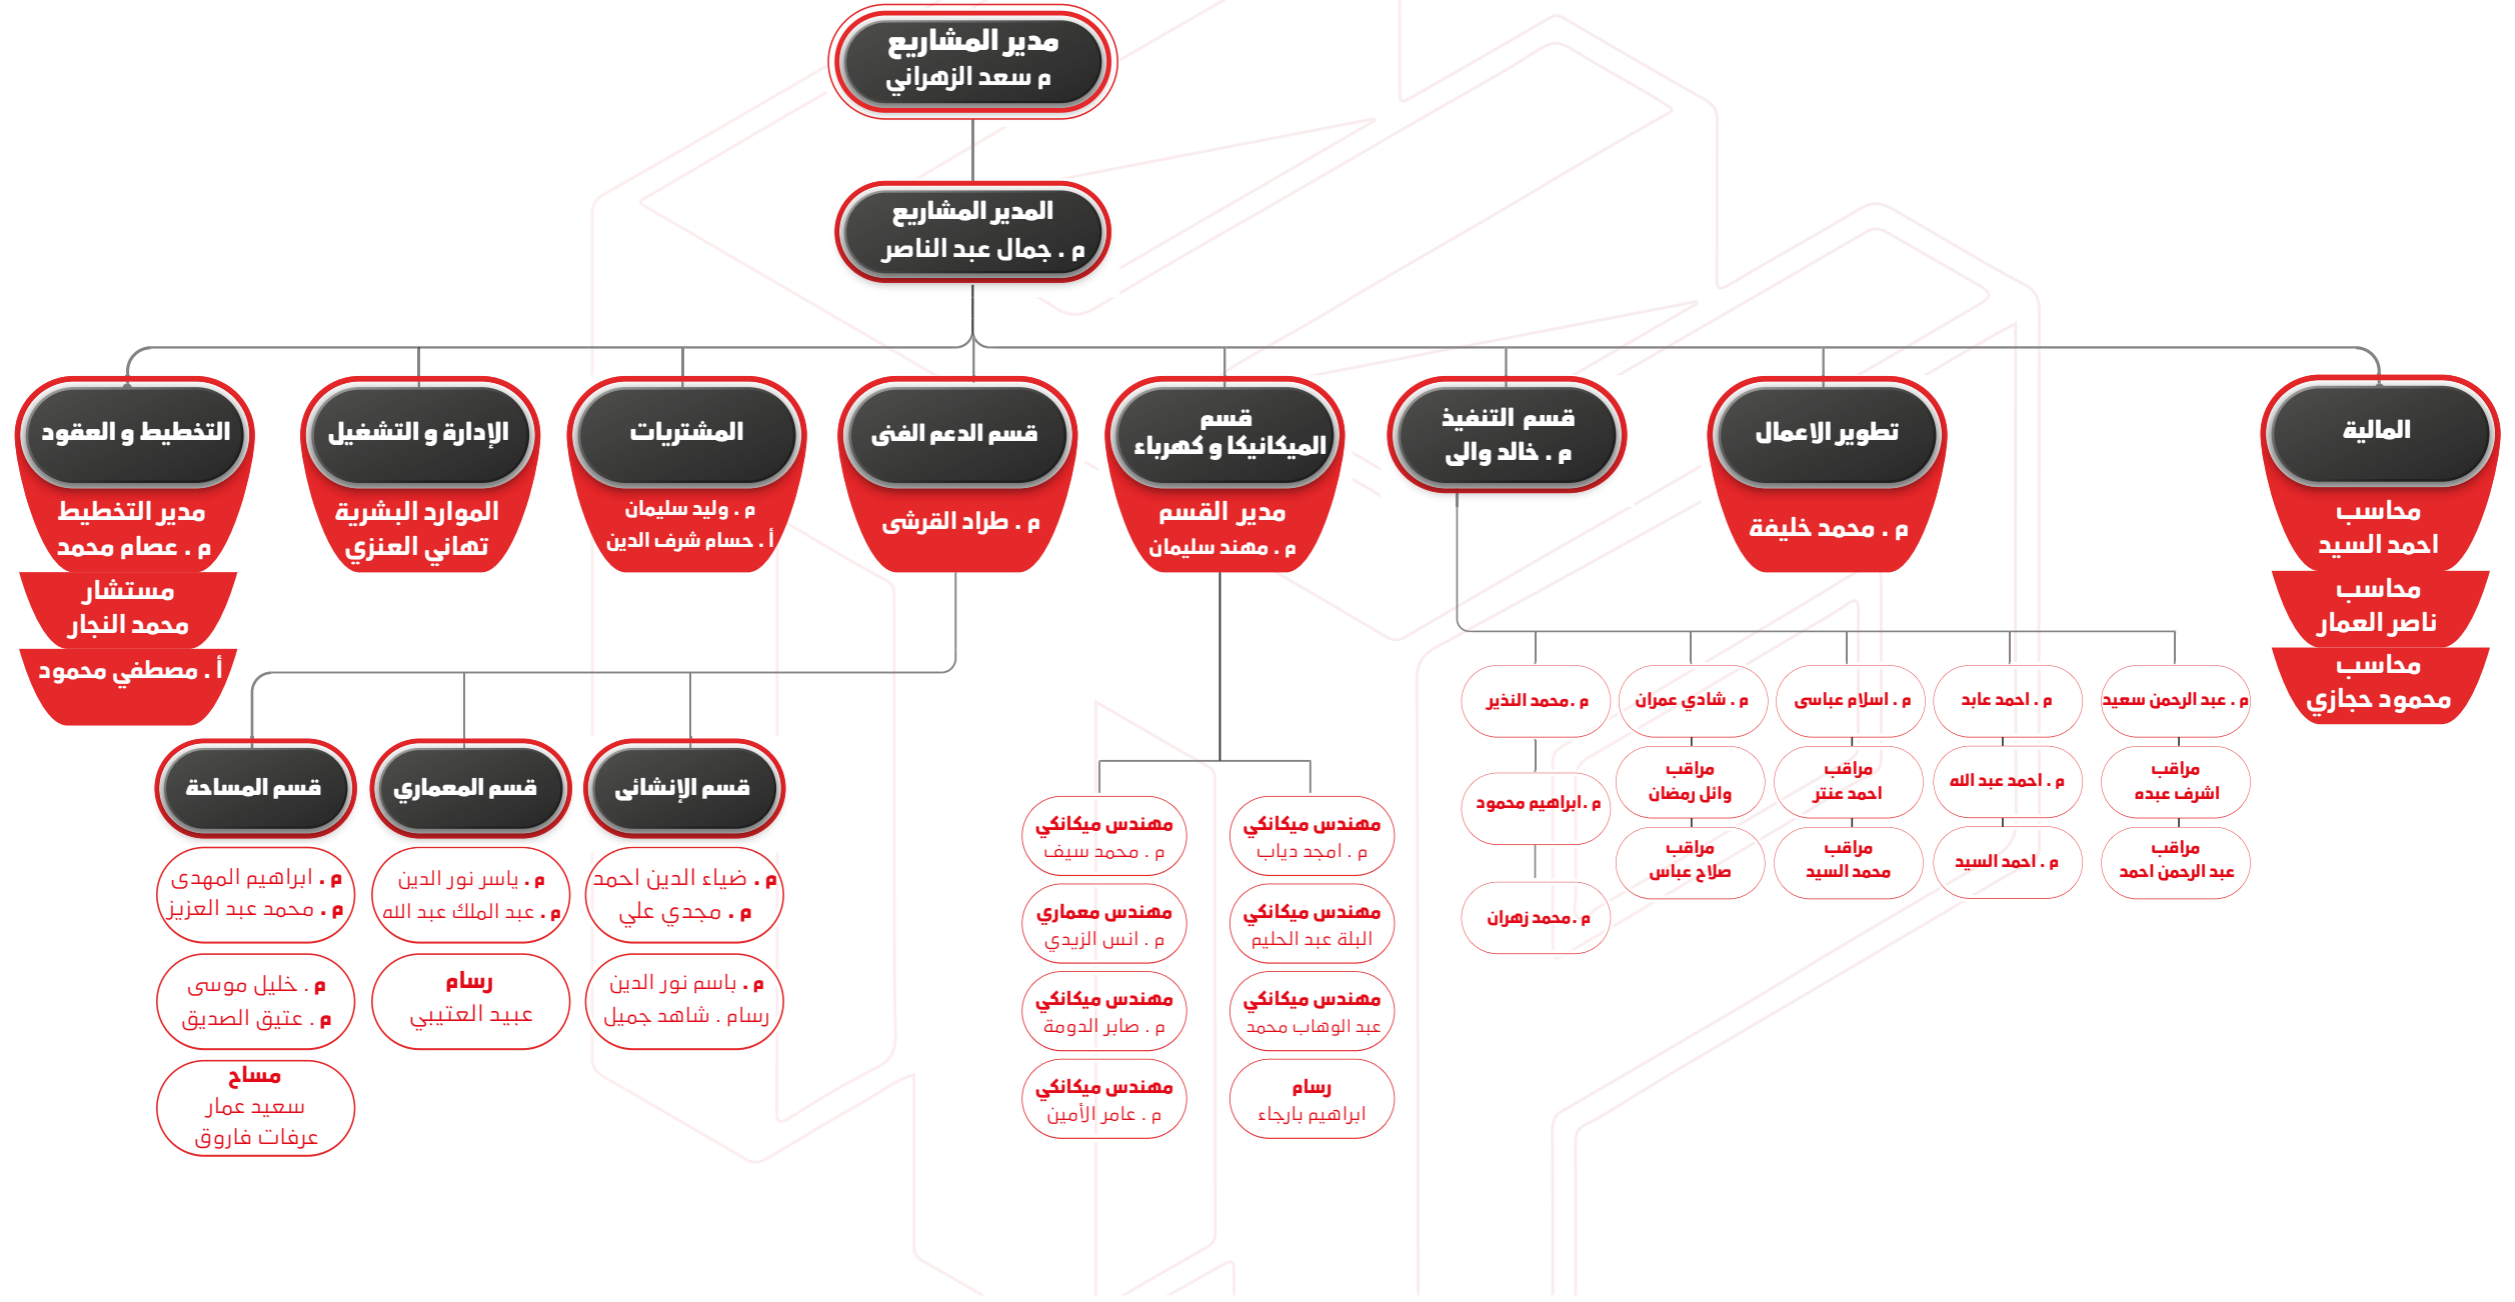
مدير المشاريع
م سعد الزهراني

المدير المشاريع
م . جمال عبد الناصر

المالية
محاسب
احمد السيد
محاسب
ناصر العمال
محاسب
محمود حجازي

تطوير الاعمال
م . محمد خليفة

قسم التنفيذ
م . خالد والي

قسم
الميكانيكا و كهرباء
مدير القسم
م . مهند سليمان

قسم الدعم الفنى
م . طراد القرشى

المشتريات
م . وليد سليمان
أ . حسام شرف الدين

الإدارة و التشغيل
الموارد البشرية
تهاني العنزي

التخطيط و العقود
مدير التخطيط
م . عصام محمد
مستشار
محمد النجار
أ . مصطفى محمود

م . عبد الرحمن سعيد
مراقب
اشرف عبده
مراقب
عبد الرحمن احمد

م . احمد عابد
م . احمد عبد الله
م . احمد السيد

م . اسلام عباسى
مراقب
احمد عنتر
مراقب
محمد السيد

م . شادي عمران
مراقب
وائل رمضان
مراقب
صلاح عباس

م . محمد النذير
م . ابراهيم محمود
م . محمد زهران

مهندس ميكانيكي
م . امجد دياب
مهندس ميكانيكي
البلة عبد الحليم
مهندس ميكانيكي
عبد الوهاب محمد
رسام
ابراهيم بارجاء

مهندس ميكانيكي
م . محمد سيف
مهندس معماري
م . انس الزيدي
مهندس ميكانيكي
م . صابر الدومة
مهندس ميكانيكي
م . عامر الأمين

قسم الإنشائى
م . ضياء الدين احمد
م . مجدي علي
م . باسم نور الدين
رسام . شاهد جميل

قسم المعماري
م . ياسر نور الدين
م . عبد الملك عبد الله
رسام
عبيد العتيبي

قسم المساحة
م . ابراهيم المهدى
م . محمد عبد العزيز
م . خليل موسى
م . عتيق الصديق
مساح
سعيد عمار
عرفات فاروق